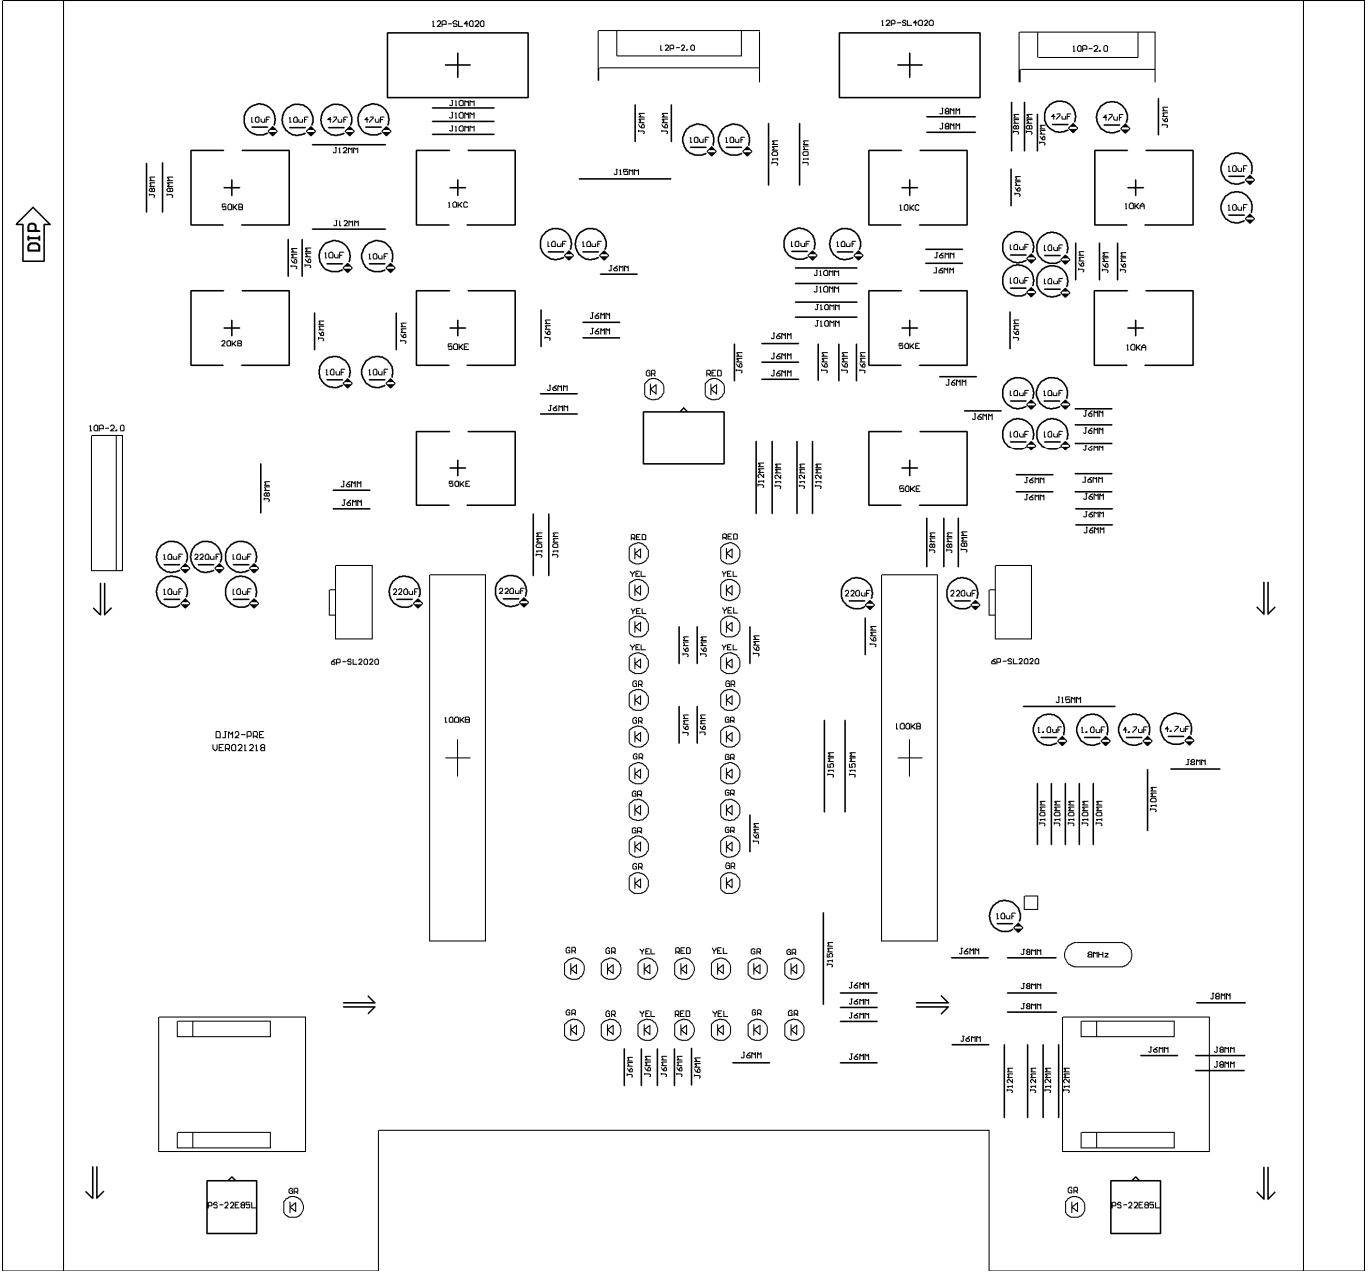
12P-SL4020
12P-2.0
12P-SL4020
10P-2.0

J10MM
J10MM
J10MM
10uF 10uF 47uF 47uF
J12MM
J6MM J6MM
10uF 10uF
J10MM J10MM
J8MM
J8MM
J8MM J8MM J6MM
47uF 47uF
J6MM
10uF
10uF

DIP

J8MM J8MM
50KB
10KC
J15MM
10KC
J6MM
10KA

J12MM
J6MM J6MM
10uF 10uF
10uF 10uF
J6MM
10uF 10uF
J6MM
J6MM
10uF 10uF
10uF 10uF
J6MM J6MM

J10MM
J10MM
J10MM
J10MM
J10MM

20KB
J6MM
50KE
J6MM
J6MM
J6MM
J6MM
50KE
J6MM
10KA

10uF 10uF
J6MM
J6MM
J6MM
J6MM
GR
RED
J6MM
J6MM J6MM J6MM
J6MM
10uF 10uF
J6MM
J6MM
J6MM
10uF 10uF
J6MM

10P-2.0
J8MM
J6MM
J6MM
50KE
J12MM J12MM J12MM J12MM
50KE
J6MM
J6MM
J6MM
J6MM
J6MM
J6MM

J10MM J10MM
RED RED
J8MM J8MM J8MM
10uF 220uF 10uF
10uF 10uF
YEL YEL
220uF
220uF
220uF
220uF
YEL YEL
J6MM J6MM
J6MM
J6MM
YEL YEL
6P-SL2020
6P-SL2020
GR GR
J15MM
DJM2-PRE
VER021218
100KB
GR GR
J6MM J6MM
100KB
1.0uF 1.0uF 4.7uF 4.7uF
GR GR
J15MM J15MM
J8MM
GR GR
J10MM J10MM J10MM J10MM J10MM
J10MM
GR GR
J6MM
GR GR

10uF
GR GR YEL RED YEL GR GR
J15MM
J6MM
J8MM
8MHz
J6MM
J8MM
J6MM
J8MM
J8MM
J6MM
GR GR YEL RED YEL GR GR
J6MM
J6MM
J6MM
J6MM J6MM J6MM J6MM J6MM
J6MM
J6MM
J12MM J12MM J12MM J12MM
J8MM
J8MM

PS-22E85L
GR
GR
PS-22E85L